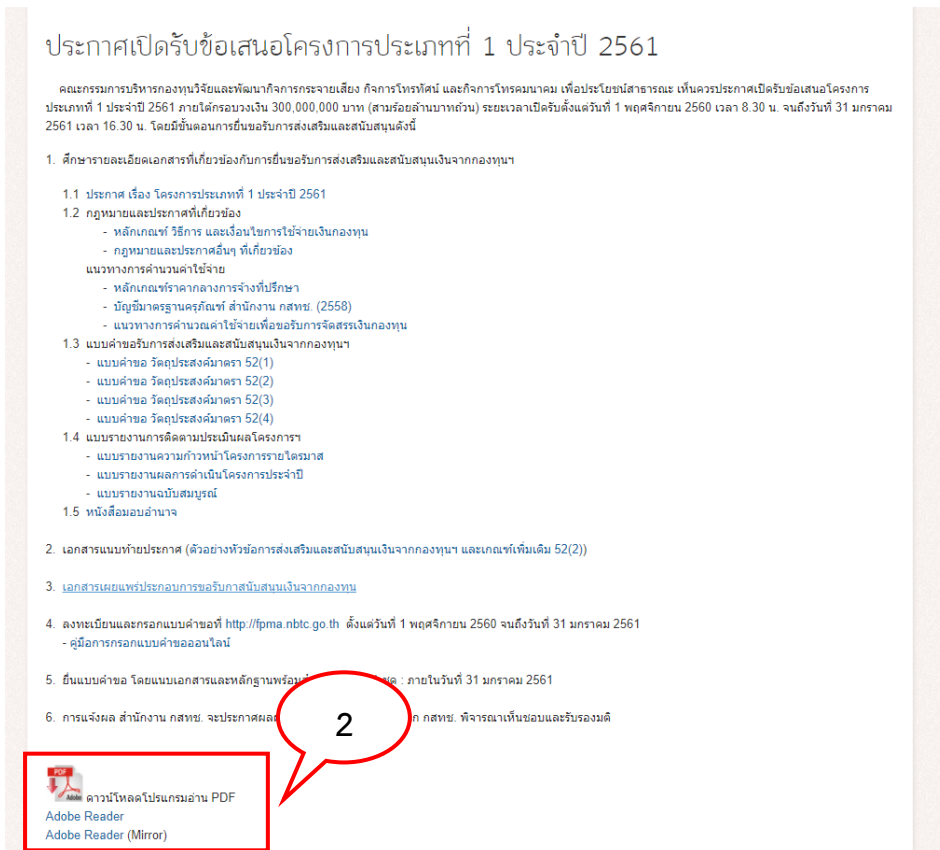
ประกาศเปิดรับข้อเสนอโครงการประเภทที่ 1 ประจำปี 2561

คณะกรรมการบริหารกองทุนวิจัยและพัฒนากิจการกระจายเสียง กิจการโทรทัศน์ และกิจการโทรคมนาคม เพื่อประโยชน์สาธารณะ เห็นควรประกาศเปิดรับข้อเสนอโครงการประเภทที่ 1 ประจำปี 2561 ภายใต้กรอบวงเงิน 300,000,000 บาท (สามร้อยล้านบาทถ้วน) ระยะเวลาเปิดรับตั้งแต่วันที่ 1 พฤศจิกายน 2560 เวลา 8.30 น. จนถึงวันที่ 31 มกราคม 2561 เวลา 16.30 น. โดยมีขั้นตอนการยื่นขอรับการส่งเสริมและสนับสนุนดังนี้

1. ศึกษารายละเอียดเอกสารที่เกี่ยวข้องกับการยื่นขอรับการส่งเสริมและสนับสนุนเงินจากกองทุนฯ

1.1 ประกาศ เรื่อง โครงการประเภทที่ 1 ประจำปี 2561
1.2 กฎหมายและประกาศที่เกี่ยวข้อง
- หลักเกณฑ์ วิธีการ และเงื่อนไขการใช้จ่ายเงินกองทุน
- กฎหมายและประกาศอื่นๆ ที่เกี่ยวข้อง
แนวทางการคำนวนค่าใช้จ่าย
- หลักเกณฑ์ราคากลางการจ้างที่ปรึกษา
- บัญชีมาตรฐานครุภัณฑ์ สำนักงาน กสทช. (2558)
- แนวทางการคำนวณค่าใช้จ่ายเพื่อขอรับการจัดสรรเงินกองทุน
1.3 แบบคำขอรับการส่งเสริมและสนับสนุนเงินจากกองทุนฯ
- แบบคำขอ วัตถุประสงค์มาตรา 52(1)
- แบบคำขอ วัตถุประสงค์มาตรา 52(2)
- แบบคำขอ วัตถุประสงค์มาตรา 52(3)
- แบบคำขอ วัตถุประสงค์มาตรา 52(4)
1.4 แบบรายงานการติดตามประเมินผลโครงการฯ
- แบบรายงานความก้าวหน้าโครงการรายไตรมาส
- แบบรายงานผลการดำเนินโครงการประจำปี
- แบบรายงานฉบับสมบูรณ์
1.5 หนังสือมอบอำนาจ

2. เอกสารแนบท้ายประกาศ (ตัวอย่างหัวข้อการส่งเสริมและสนับสนุนเงินจากกองทุนฯ และเกณฑ์เพิ่มเติม 52(2))

3. เอกสารเผยแพร่ประกอบการขอรับการสนับสนุนเงินจากกองทุน

4. ลงทะเบียนและกรอกแบบคำขอที่ http://fpma.nbtc.go.th ตั้งแต่วันที่ 1 พฤศจิกายน 2560 จนถึงวันที่ 31 มกราคม 2561
- คู่มือการกรอกแบบคำขอออนไลน์

5. ยื่นแบบคำขอ โดยแนบเอกสารและหลักฐานพร้อม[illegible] : ภายในวันที่ 31 มกราคม 2561

6. การแจ้งผล สำนักงาน กสทช. จะประกาศผล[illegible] กสทช. พิจารณาเห็นชอบและรับรองมติ

2

PDF
Adobe
ดาวน์โหลดโปรแกรมอ่าน PDF
Adobe Reader
Adobe Reader (Mirror)